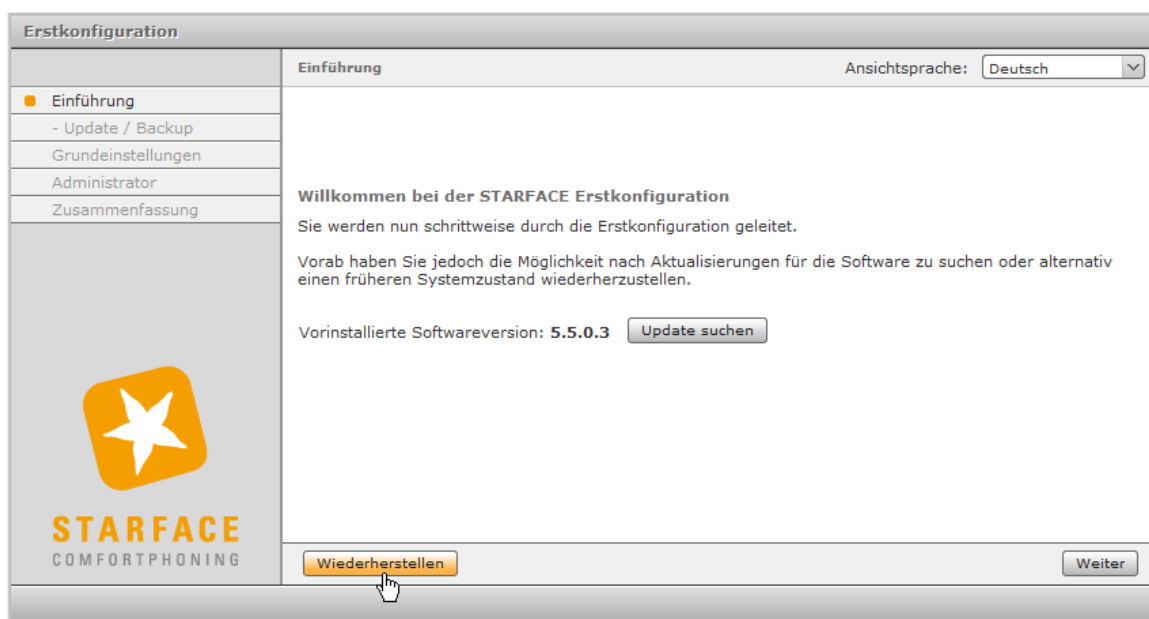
Erstkonfiguration

Einführung
- Update / Backup
Grundeinstellungen
Administrator
Zusammenfassung

STARFACE
COMFORTPHONING

Einführung

Ansichtsprache: Deutsch

Willkommen bei der STARFACE Erstkonfiguration

Sie werden nun schrittweise durch die Erstkonfiguration geleitet.

Vorab haben Sie jedoch die Möglichkeit nach Aktualisierungen für die Software zu suchen oder alternativ einen früheren Systemzustand wiederherzustellen.

Vorinstallierte Softwareversion: 5.5.0.3 Update suchen

Wiederherstellen

Weiter